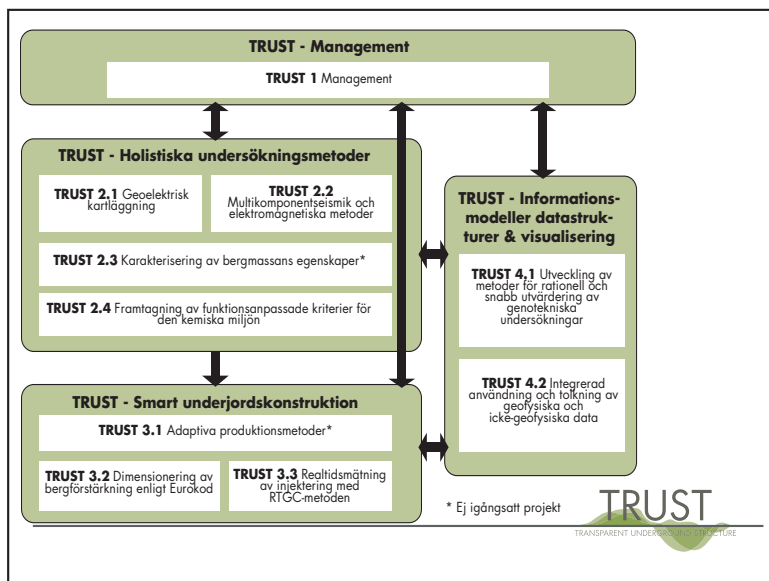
TRUST - Management

TRUST 1 Management

TRUST - Holistiska undersökningsmetoder

TRUST 2.1 Geoelektrisk kartläggning

TRUST 2.2 Multikomponentseismik och elektromagnetiska metoder

TRUST 2.3 Karakterisering av bergmassans egenskaper*

TRUST 2.4 Framtagning av funktionsanpassade kriterier för den kemiska miljön

TRUST - Informationsmodeller datastrukturer & visualisering

TRUST 4.1 Utveckling av metoder för rationell och snabb utvärdering av genotekniska undersökningar

TRUST 4.2 Integrerad användning och tolkning av geofysiska och icke-geofysiska data

TRUST - Smart underjordskonstruktion

TRUST 3.1 Adaptiva produktionsmetoder*

TRUST 3.2 Dimensionering av bergförstärkning enligt Eurokod

TRUST 3.3 Realtidsmätning av injektering med RTGC-metoden

* Ej igångsatt projekt

TRUST
TRANSPARENT UNDERGROUND STRUCTURE